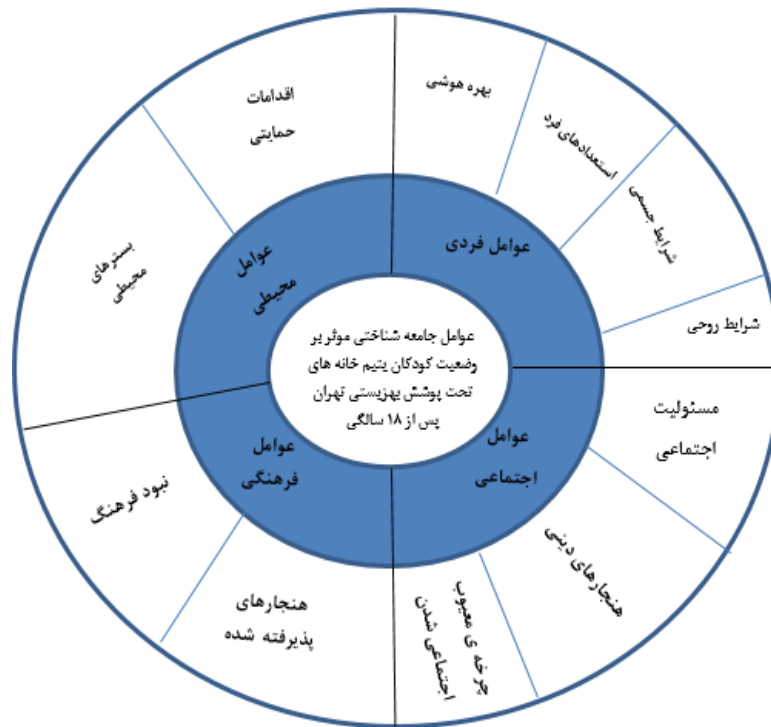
عوامل جامعه شناختی موثر بر وضعیت کودکان یتیم خانه های تحت پوشش بهزیستی تهران پس از ۱۸ سالگی

عوامل فردی

بهره هوشی

استعدادهای فرد

شرایط جسمی

شرایط روحی

عوامل اجتماعی

مسئولیت اجتماعی

هنجارهای دینی

چرخه ی معیوب اجتماعی شدن

عوامل فرهنگی

هنجارهای پذیرفته شده

نبود فرهنگ

عوامل محیطی

بسترهای محیطی

اقدامات حمایتی